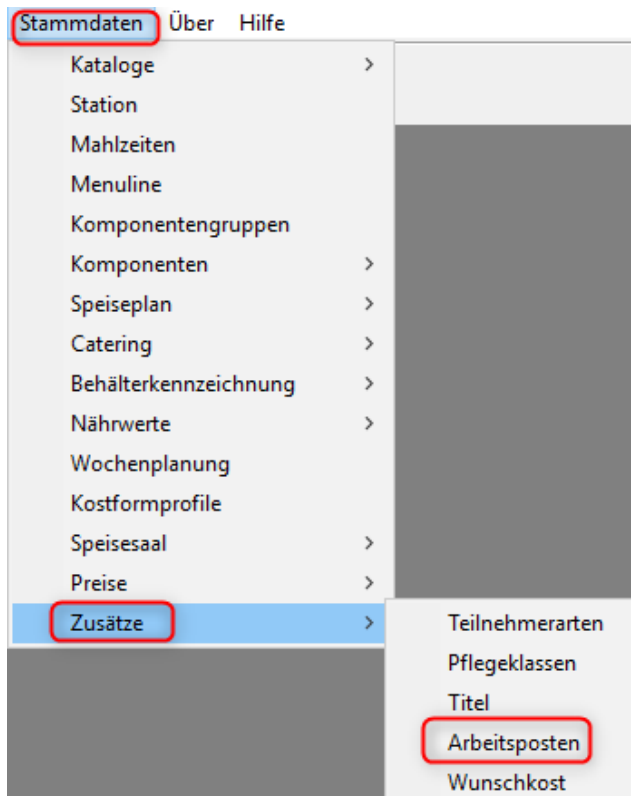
Stammdaten Über Hilfe

Kataloge >
Station
Mahlzeiten
Menuline
Komponentengruppen
Komponenten >
Speiseplan >
Catering >
Behälterkennzeichnung >
Nährwerte >
Wochenplanung
Kostformprofile
Speisesaal >
Preise >
Zusätze >

Teilnehmerarten
Pflegeklassen
Titel
Arbeitsposten
Wunschkost